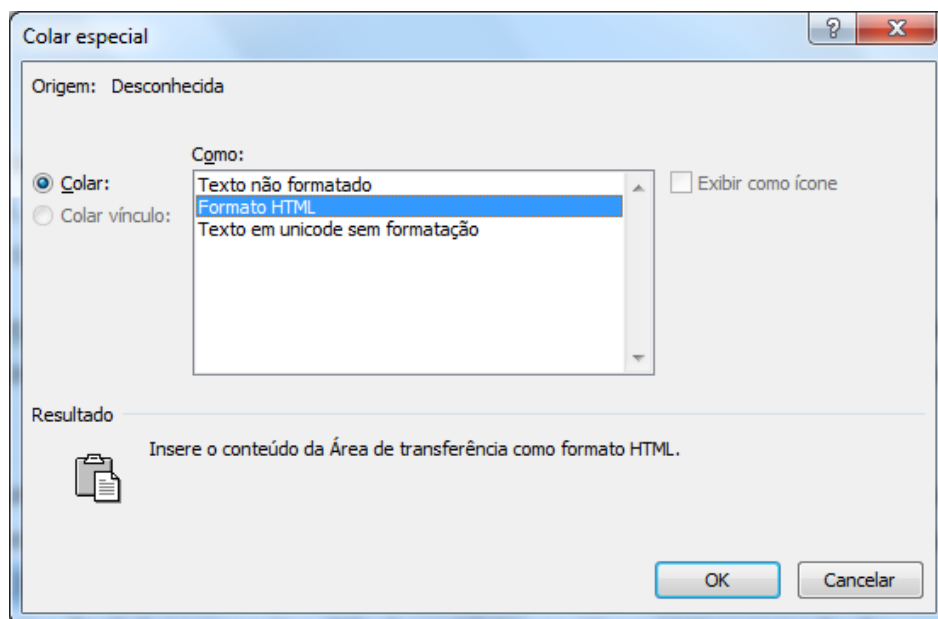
Colar especial

?

X

Origem: Desconhecida

Como:

Colar:

Colar vínculo:

Texto não formatado
Formato HTML
Texto em unicode sem formatação

Exibir como ícone

Resultado

Insere o conteúdo da Área de transferência como formato HTML.

OK

Cancelar